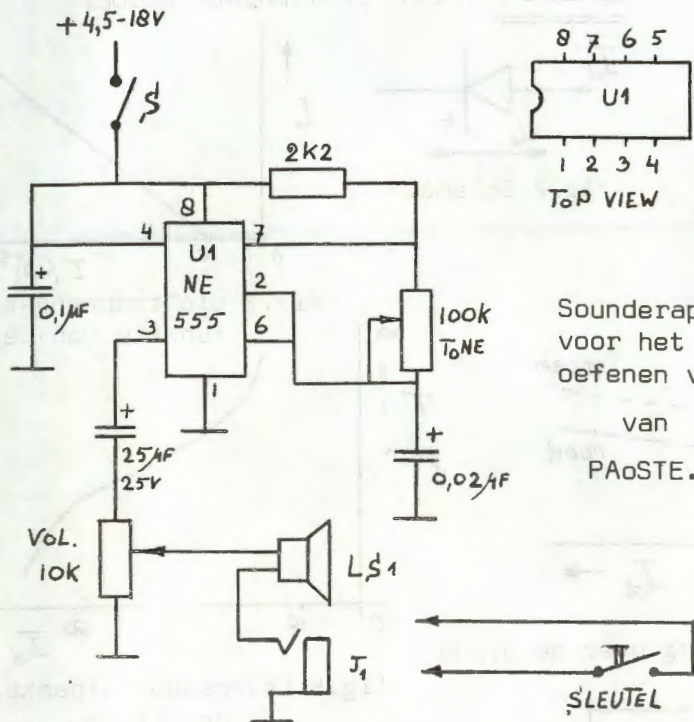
+4,5-18V

S

2K2

8 7 6 5

U1

1 2 3 4

TOP VIEW

8

4

7

U1

NE

555

2

6

3

1

+

0,1μF

100k

TONE

Sounderap
voor het
oefenen v

van

PAoSTE.

+

25μF

25V

+

0,02μF

VOL.

10K

LS1

J1

SLEUTEL